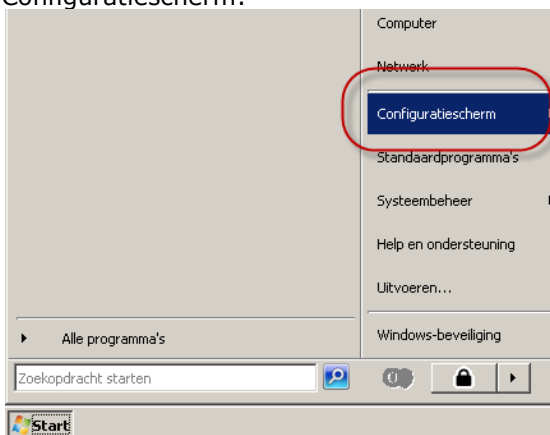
Configuratiescherm.

Computer

Network

Configuratiescherm

Standaardprogramma's

Systeembeheer

Help en ondersteuning

Uitvoeren...

Alle programma's

Windows-beveiliging

Zoekopdracht starten

Start